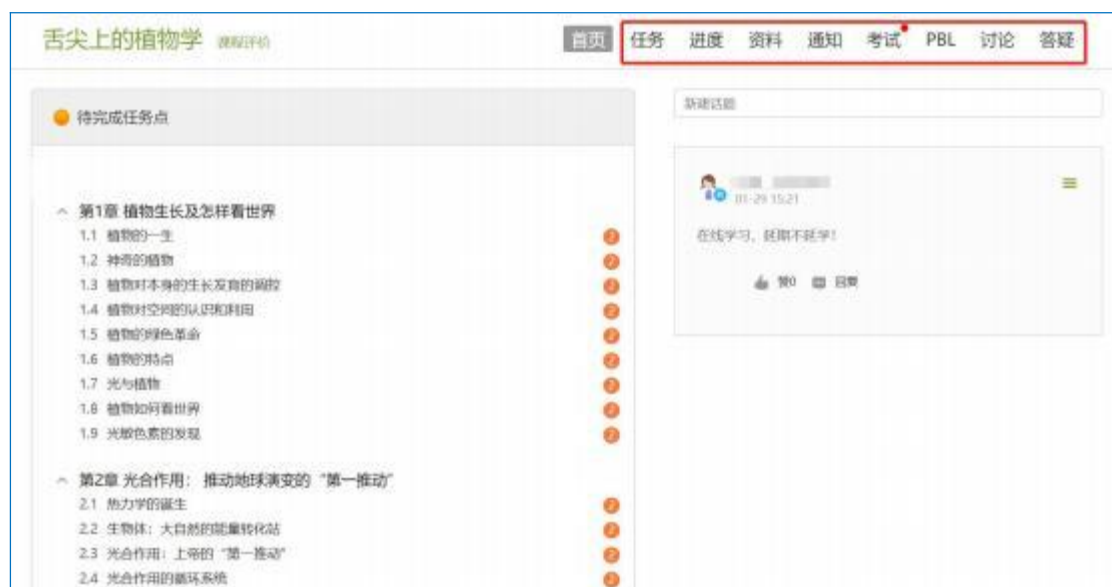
舌尖上的植物学 课程评价

首页 任务 进度 资料 通知 考试 PBL 讨论 答疑

待完成任务点

第1章 植物生长及怎样看世界
1.1 植物的一生
1.2 神奇的植物
1.3 植物对本身的生长发育的调控
1.4 植物对空间的认识和利用
1.5 植物的绿色革命
1.6 植物的特点
1.7 光与植物
1.8 植物如何看世界
1.9 光敏色素的发现

第2章 光合作用：推动地球演变的"第一推动"
2.1 热力学的诞生
2.2 生物体：大自然的能量转化站
2.3 光合作用：上帝的"第一推动"
2.4 光合作用的循环系统

新建话题

01-29 15:21
在线学习，延期不延学！
赞0 回复